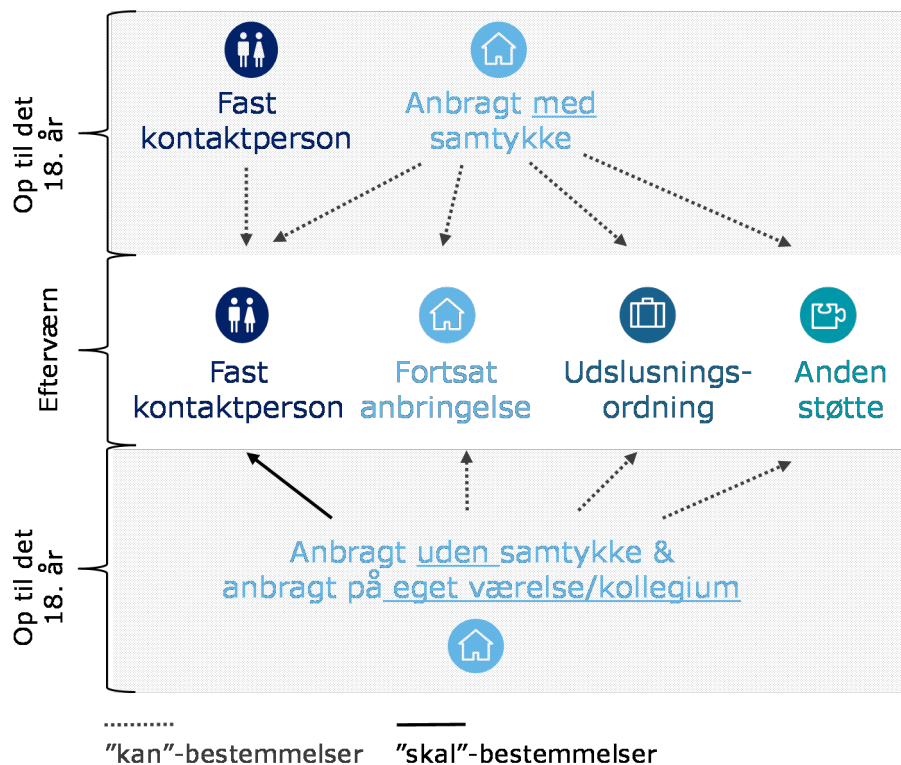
Op til det 18. år

Fast kontaktperson

Anbragt med samtykke

Efterværn

Fast kontaktperson

Fortsat anbringelse

Udslusningsordning

Anden støtte

Op til det 18. år

Anbragt uden samtykke & anbragt på eget værelse/kollegium

"kan"-bestemmelser

"skal"-bestemmelser